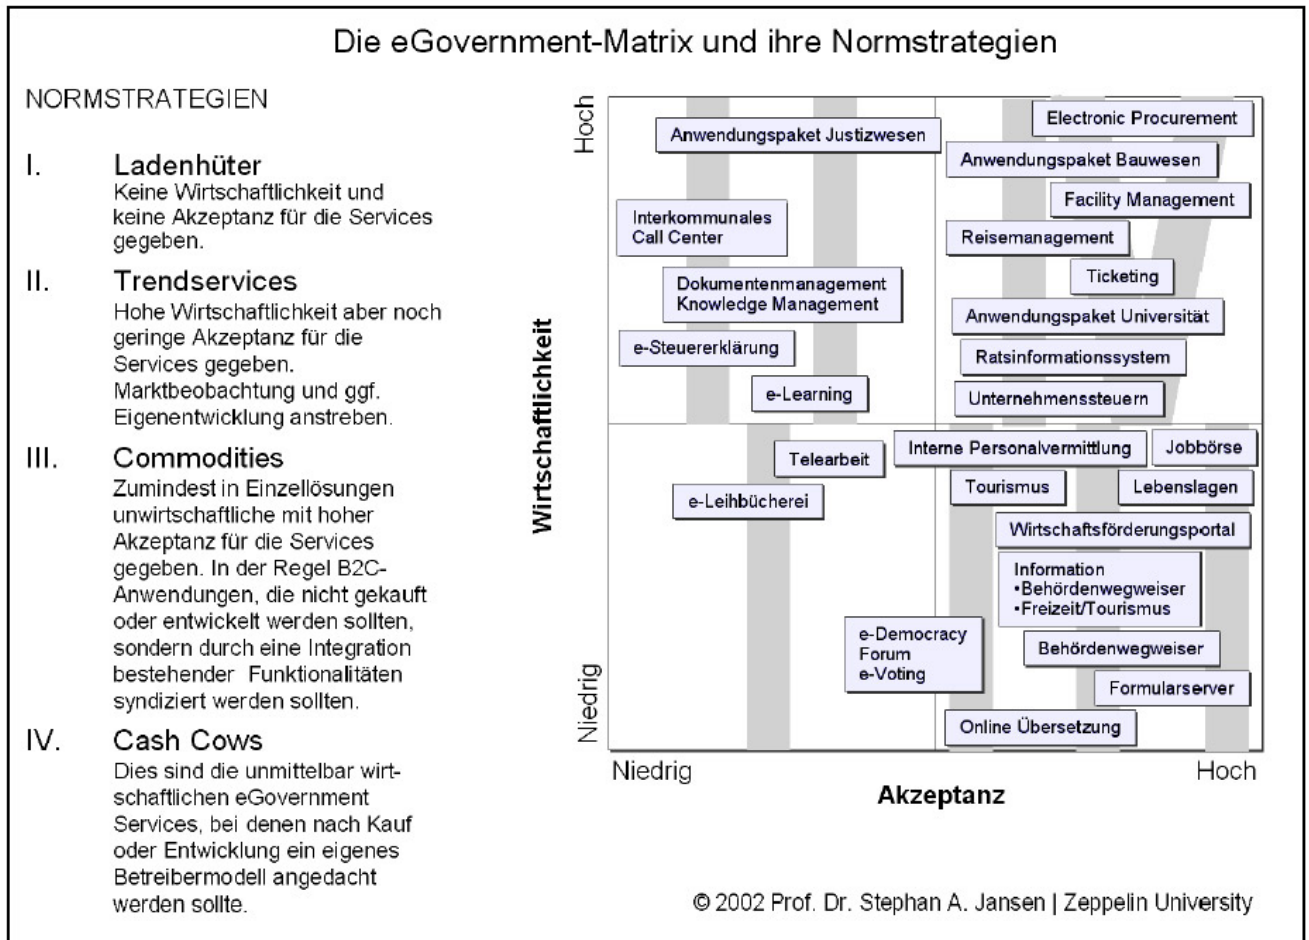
Die eGovernment-Matrix und ihre Normstrategien

NORMSTRATEGIEN

I. Ladenhüter
Keine Wirtschaftlichkeit und keine Akzeptanz für die Services gegeben.

II. Trendservices
Hohe Wirtschaftlichkeit aber noch geringe Akzeptanz für die Services gegeben. Marktbeobachtung und ggf. Eigenentwicklung anstreben.

III. Commodities
Zumindest in Einzellösungen unwirtschaftliche mit hoher Akzeptanz für die Services gegeben. In der Regel B2C-Anwendungen, die nicht gekauft oder entwickelt werden sollten, sondern durch eine Integration bestehender Funktionalitäten syndiziert werden sollten.

IV. Cash Cows
Dies sind die unmittelbar wirtschaftlichen eGovernment Services, bei denen nach Kauf oder Entwicklung ein eigenes Betreibermodell angedacht werden sollte.

Hoch
Wirtschaftlichkeit
Niedrig

Anwendungspaket Justizwesen
Interkommunales Call Center
Dokumentenmanagement Knowledge Management
e-Steuererklärung
e-Learning
Electronic Procurement
Anwendungspaket Bauwesen
Facility Management
Reisemanagement
Ticketing
Anwendungspaket Universität
Ratsinformationssystem
Unternehmenssteuern
Telearbeit
e-Leihbücherei
Interne Personalvermittlung
Jobbörse
Tourismus
Lebenslagen
Wirtschaftsförderungsportal
Information
•Behördenwegweiser
•Freizeit/Tourismus
e-Democracy
Forum
e-Voting
Behördenwegweiser
Formularserver
Online Übersetzung

Niedrig
Akzeptanz
Hoch

© 2002 Prof. Dr. Stephan A. Jansen | Zeppelin University